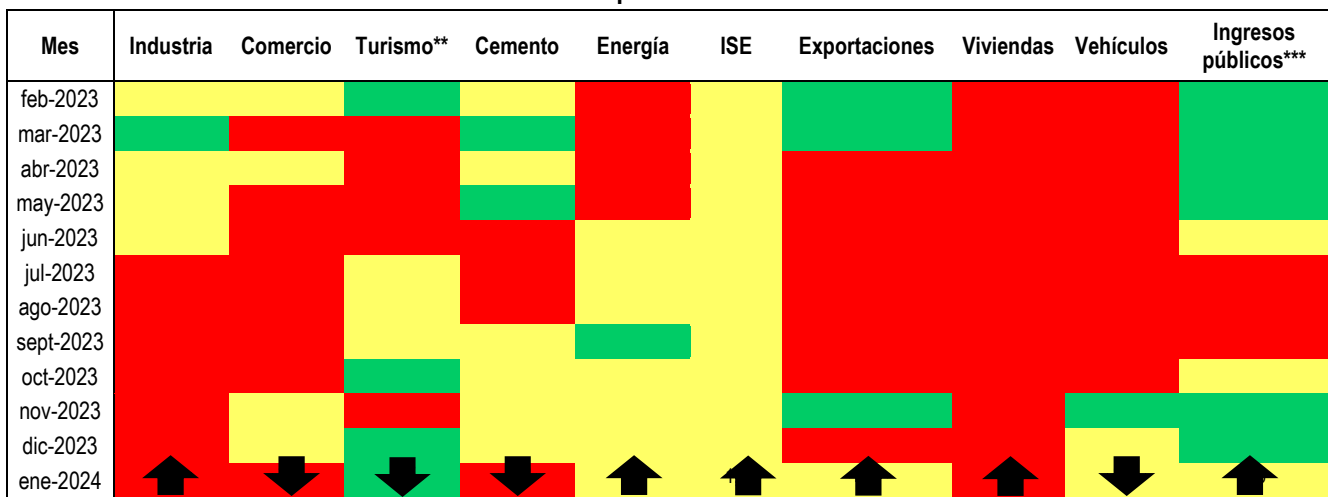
| Mes | Industria | Comercio | Turismo** | Cemento | Energía | ISE | Exportaciones | Viviendas | Vehículos | Ingresos públicos*** |
|---|---|---|---|---|---|---|---|---|---|---|
| feb-2023 | | | | | | | | | | |
| mar-2023 | | | | | | | | | | |
| abr-2023 | | | | | | | | | | |
| may-2023 | | | | | | | | | | |
| jun-2023 | | | | | | | | | | |
| jul-2023 | | | | | | | | | | |
| ago-2023 | | | | | | | | | | |
| sept-2023 | | | | | | | | | | |
| oct-2023 | | | | | | | | | | |
| nov-2023 | | | | | | | | | | |
| dic-2023 | | | | | | | | | | |
| ene-2024 | | | | | | | | | | |